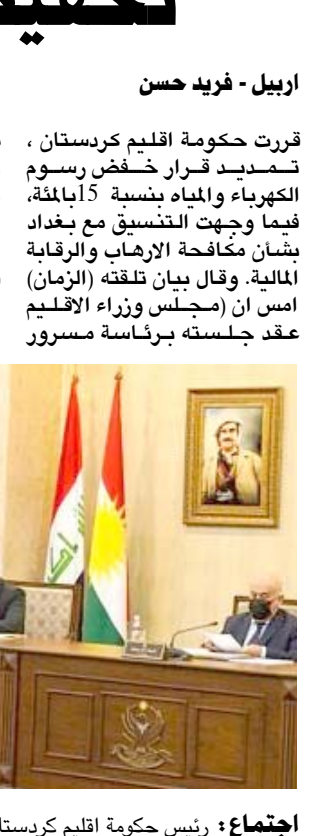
اربيل - فريد حسن

قررت حكومة اقليم كردستان ، تمديد قرار خفض رسوم الكهرباء والمياه بنسبة 15بالمئة، فيما وجهت التنسيق مع بغداد بشأن مكافحة الارهاب والرقابة المالية. وقال بيان تلقته (الزمان) امس ان (مجلس وزراء الاقليم عقد جلسته برئاسة مسرور

اجتماع: رئيس حكومة اقليم كردستا